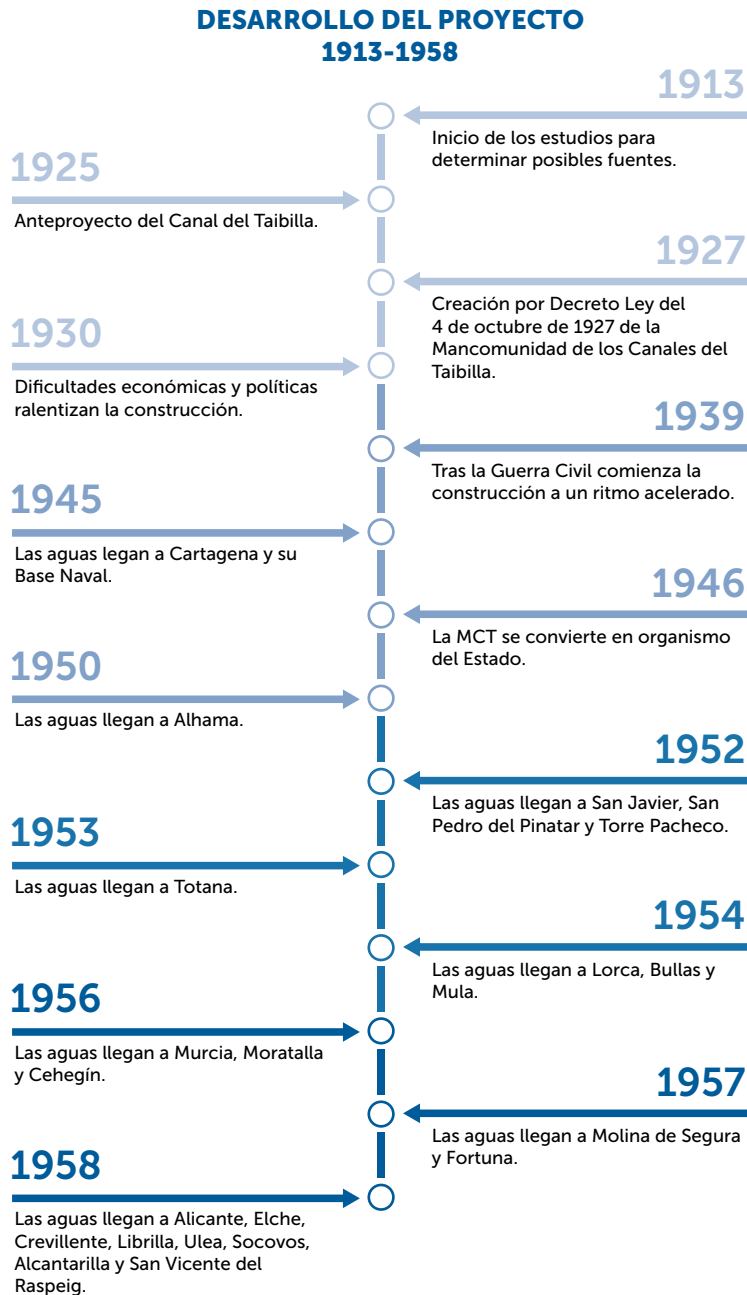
DESARROLLO DEL PROYECTO
1913-1958

1913
Inicio de los estudios para determinar posibles fuentes.

1925
Anteproyecto del Canal del Taibilla.

1927
Creación por Decreto Ley del 4 de octubre de 1927 de la Mancomunidad de los Canales del Taibilla.

1930
Dificultades económicas y políticas ralentizan la construcción.

1939
Tras la Guerra Civil comienza la construcción a un ritmo acelerado.

1945
Las aguas legan a Cartagena y su Base Naval.

1946
La MCT se convierte en organismo del Estado.

1950
Las aguas llegan a Alhama.

1952
Las aguas llegan a San Javier, San Pedro del Pinatar y Torre Pacheco.

1953
Las aguas llegan a Totana.

1954
Las aguas llegan a Lorca, Bullas y Mula.

1956
Las aguas llegan a Murcia, Moratalla y Cehegín.

1957
Las aguas llegan a Molina de Segura y Fortuna.

1958
Las aguas llegan a Alicante, Elche, Crevillente, Librilla, Ulea, Socovos, Alcantarilla y San Vicente del Raspeig.